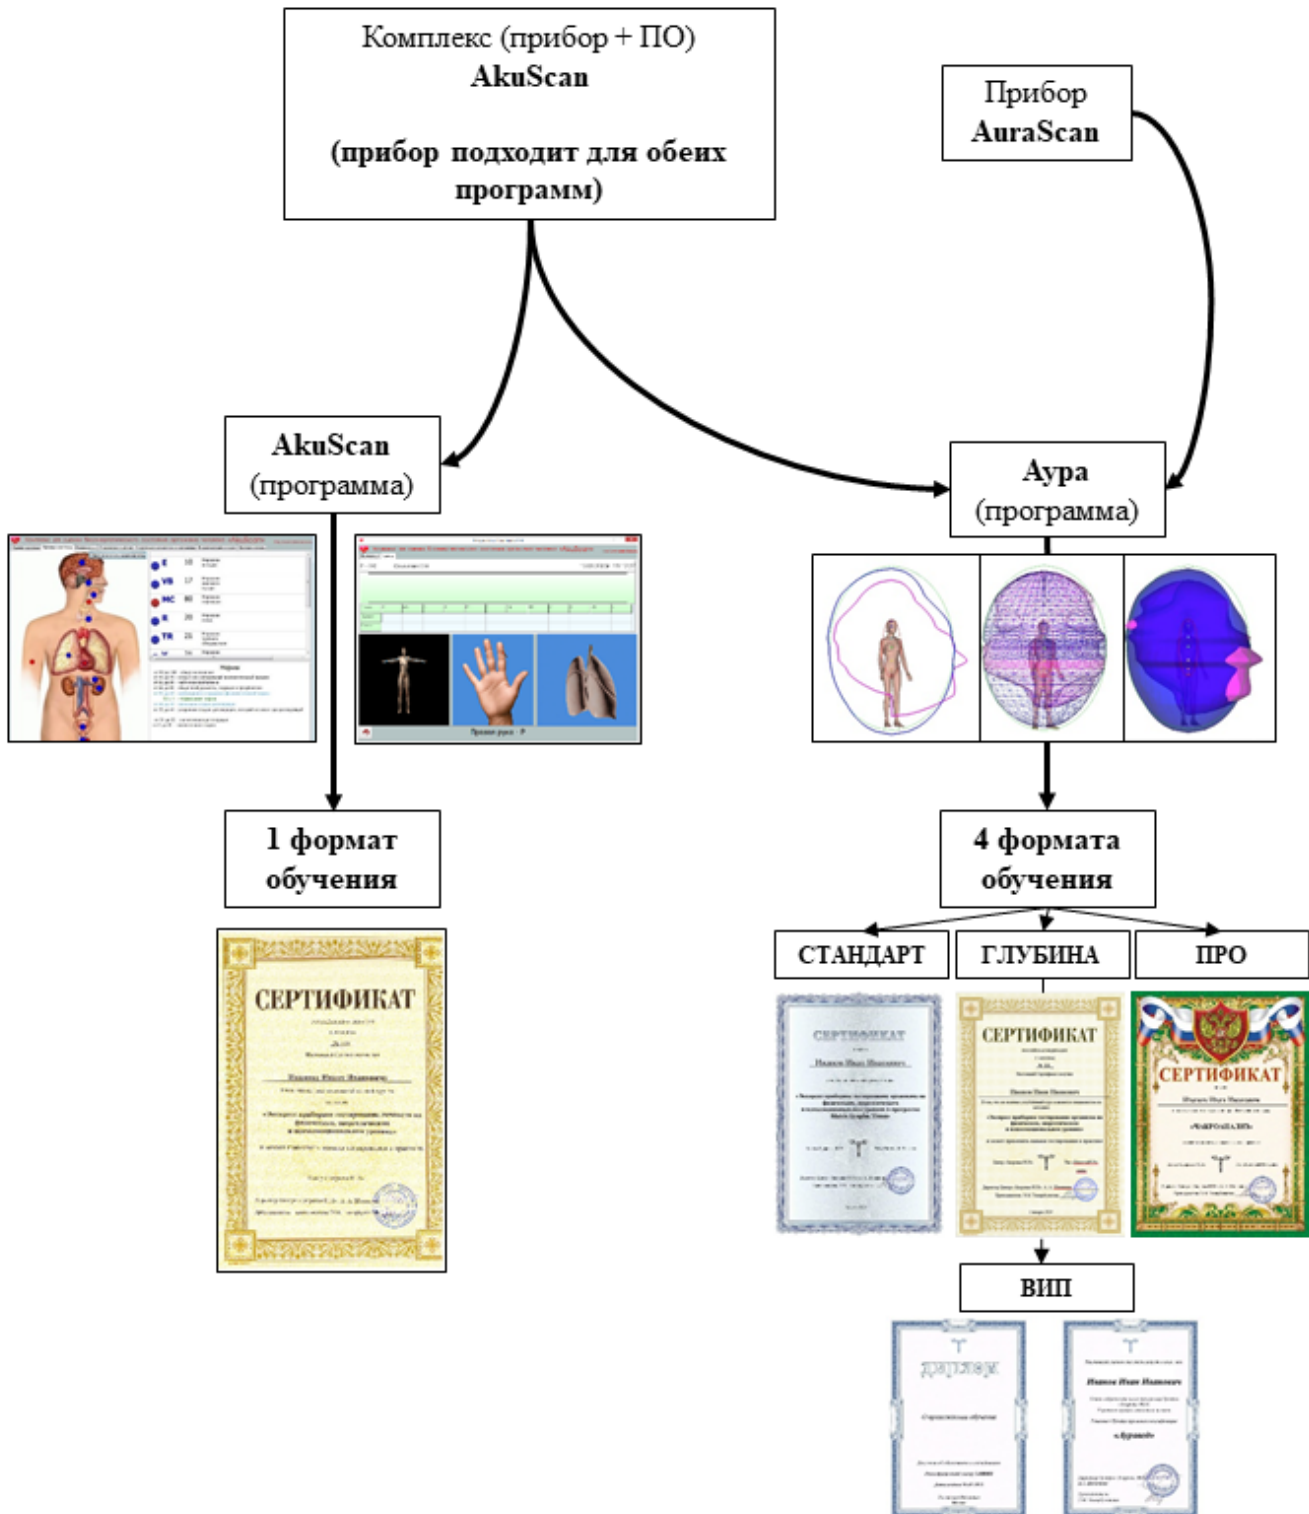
Комплекс (прибор + ПО)
**AkuScan**

**(прибор подходит для обеих программ)**

Прибор
**AuraScan**

**AkuScan**
(программа)

**Аура**
(программа)

**1 формат обучения**

СЕРТИФИКАТ

**4 формата обучения**

СТАНДАРТ

ГЛУБИНА

ПРО

СЕРТИФИКАТ

СЕРТИФИКАТ

СЕРТИФИКАТ

ВИП

ДИПЛОМ